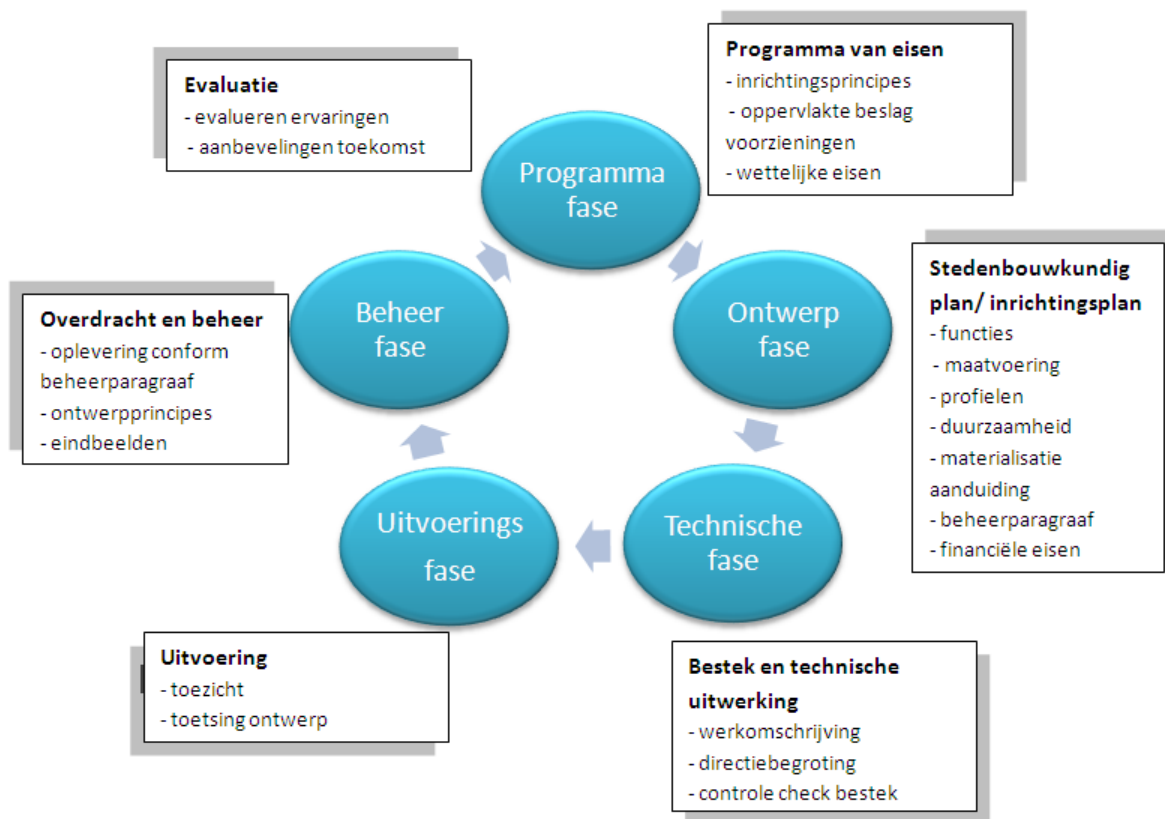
Evaluatie
- evalueren ervaringen
- aanbevelingen toekomst

Programma van eisen
- inrichtingsprincipes
- oppervlakte beslag voorzieningen
- wettelijke eisen

Programma fase

Ontwerp fase

Technische fase

Uitvoerings fase

Beheer fase

Stedenbouwkundig plan/ inrichtingsplan
- functies
- maatvoering
- profielen
- duurzaamheid
- materialisatie aanduiding
- beheerparagraaf
- financiële eisen

Overdracht en beheer
- oplevering conform beheerparagraaf
- ontwerpprincipes
- eindbeelden

Uitvoering
- toezicht
- toetsing ontwerp

Bestek en technische uitwerking
- werkomschrijving
- directiebegroting
- controle check bestek